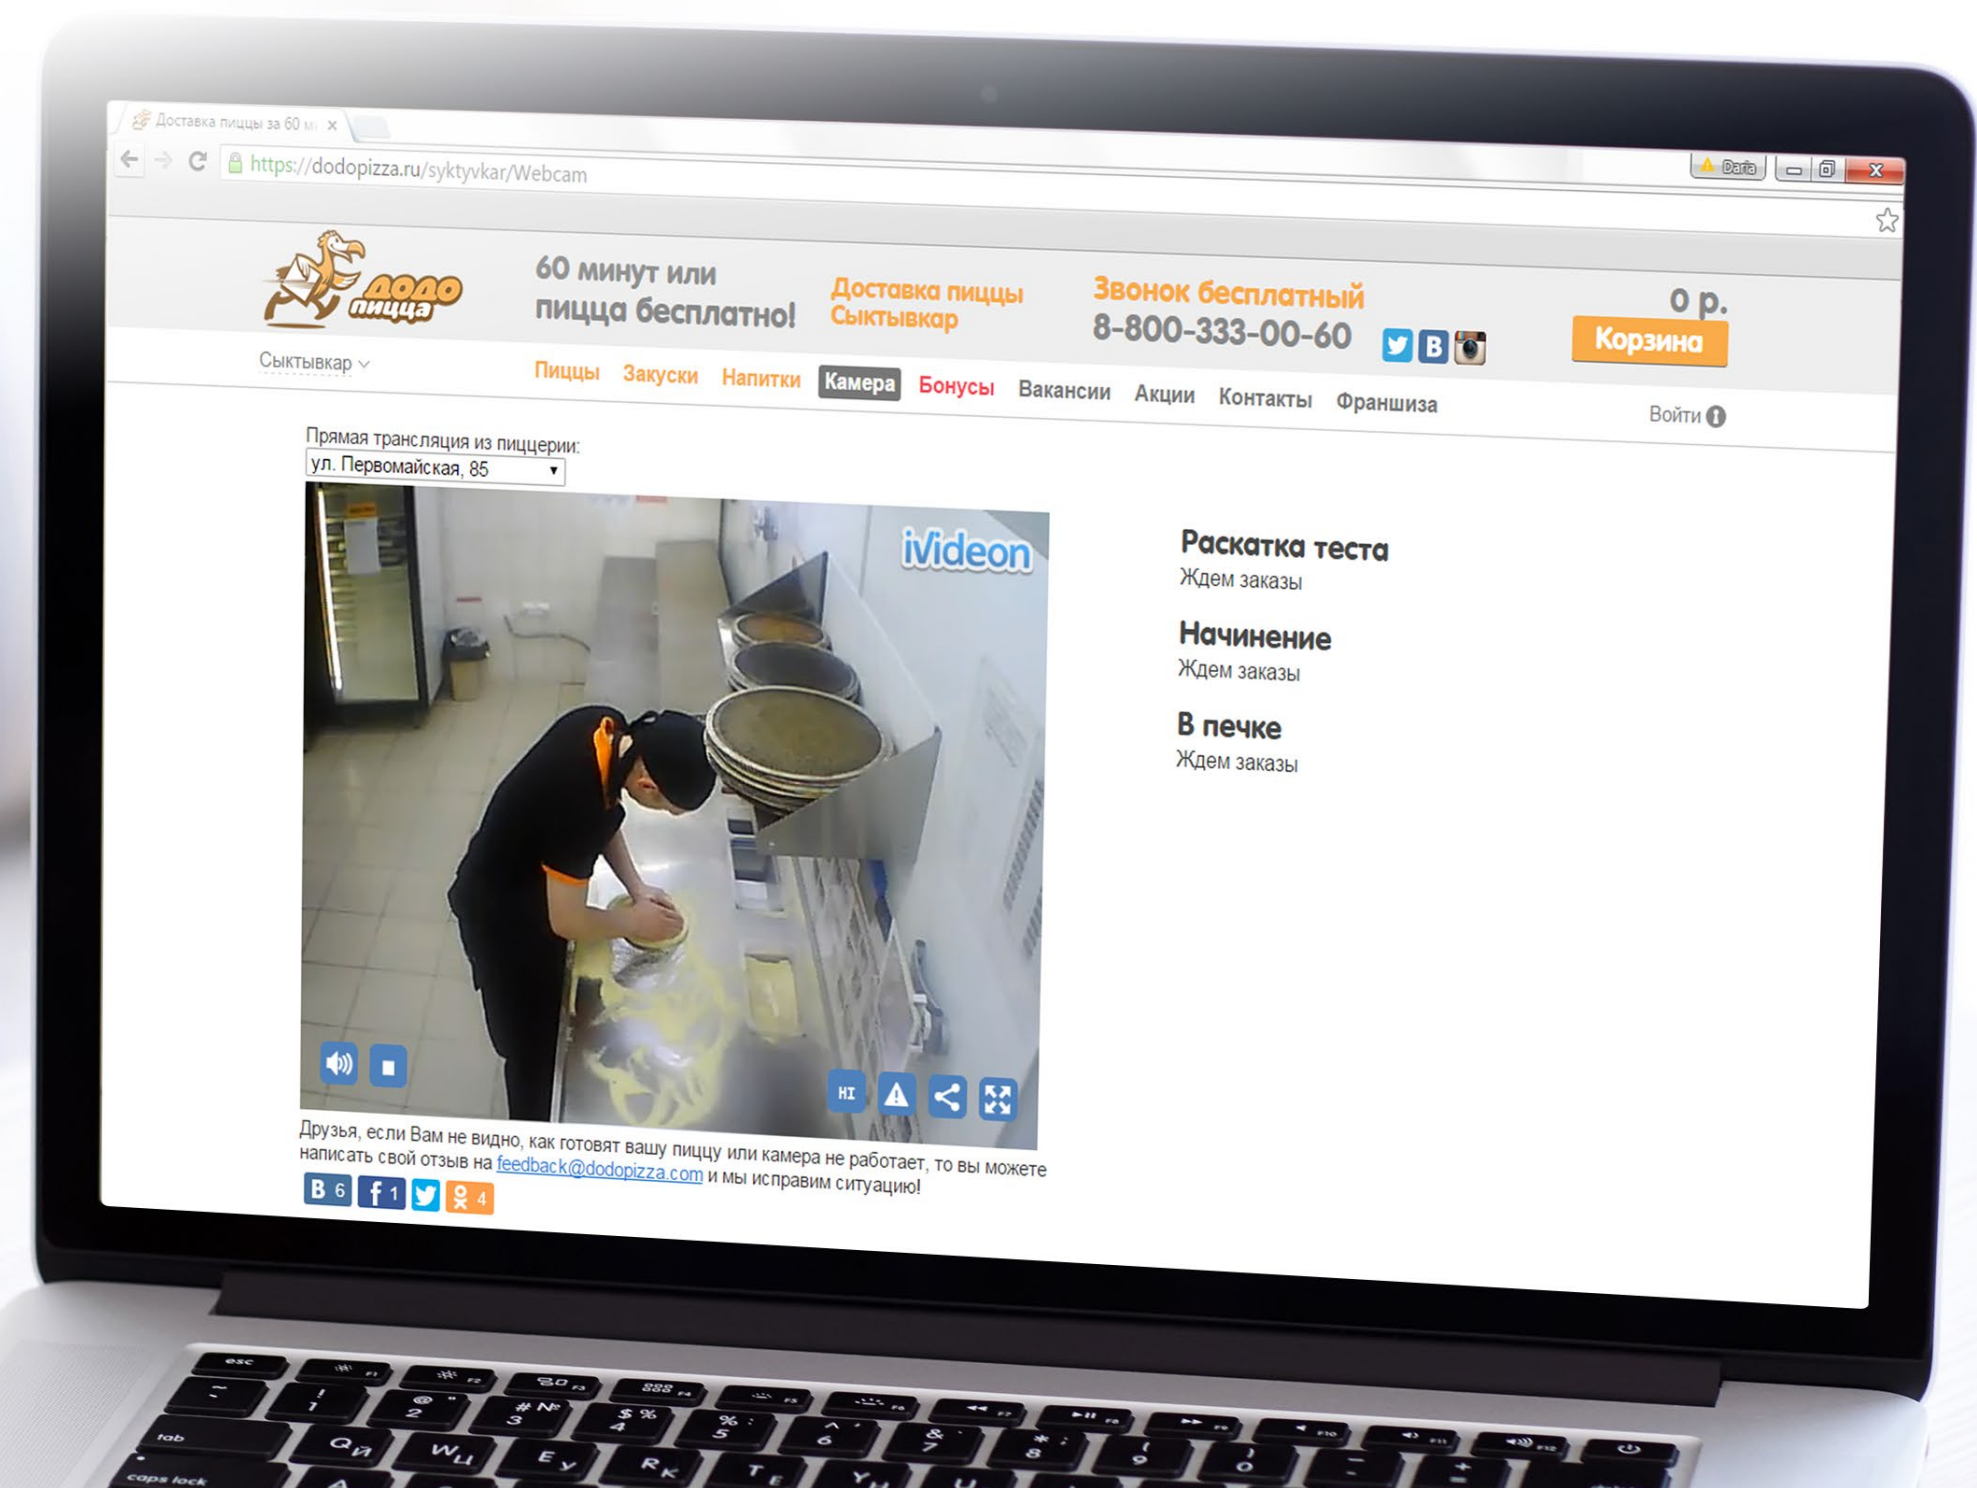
Доставка пиццы за 60 м ×

https://dodopizza.ru/syktyvkar/Webcam

Daria

Додо пицца

60 минут или пицца бесплатно!

Доставка пиццы Сыктывкар

Звонок бесплатный 8-800-333-00-60

0 р.

Корзина

Сыктывкар

Пиццы Закуски Напитки Камера Бонусы Вакансии Акции Контакты Франшиза

Войти

Прямая трансляция из пиццерии:
ул. Первомайская, 85

iVideon

HI

Друзья, если Вам не видно, как готовят вашу пиццу или камера не работает, то вы можете написать свой отзыв на feedback@dodopizza.com и мы исправим ситуацию!

В 6 f 1 4

Раскатка теста
Ждем заказы

Начинение
Ждем заказы

В печке
Ждем заказы

esc
tab
caps lock